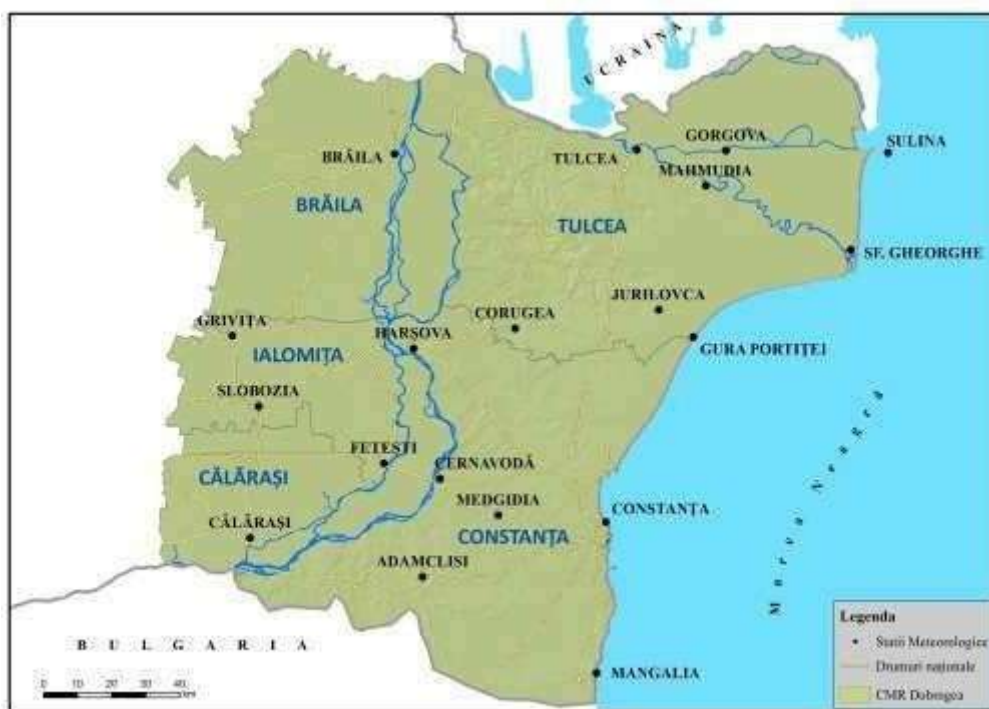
UCRAINA

BRĂILA
GORGOVA
SULINA
TULCEA
MAHMUDIA
BRĂILA
TULCEA
SF. GHEORGHE
JURILOVCA
GRIVIȚA
CORUGEA
HARSOVA
GURA PORTIȚEI
IALOMIȚA
SLOBOZIA
Marea Neagră
FETEȘTI
CERNAVODĂ
CĂLĂRAȘI
MEDGIDIA
CONSTANȚA
CĂLĂRAȘI
CONSTANȚA
ADAMCLISI

BULGARIA

0 10 20 30 40 km

MANGALIA

Legenda
Stații Meteorologice
Drumuri naționale
CMR Dobrogea